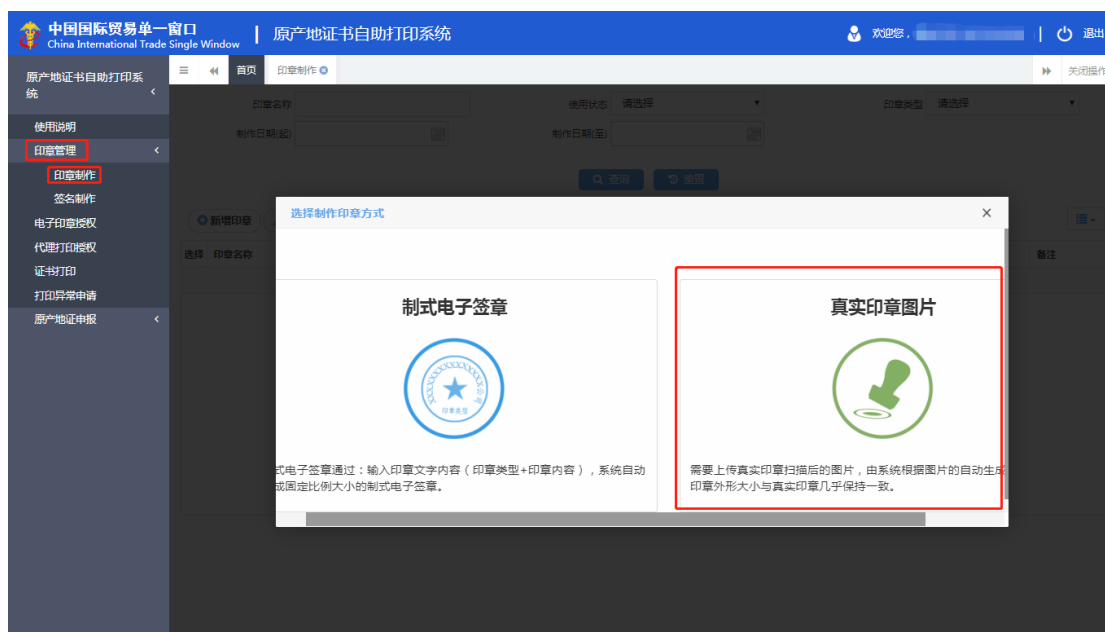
中国国际贸易单一窗口
China International Trade Single Window
原产地证书自助打印系统
欢迎您，
退出

原产地证书自助打印系统
使用说明
印章管理
印章制作
签名制作
电子印章授权
代理打印授权
证书打印
打印异常申请
原产地证申报

首页
印章制作
关闭操作

印章名称
使用状态 请选择
印章类型 请选择
制作日期(起)
制作日期(至)
查询
重置
新增印章
选择 印章名称
备注

选择制作印章方式

制式电子签章
XXXXXXXXXXXXXXX公司
印章类型
式电子签章通过：输入印章文字内容（印章类型+印章内容），系统自动成固定比例大小的制式电子签章。

真实印章图片
需要上传真实印章扫描后的图片，由系统根据图片的自动生成印章外形大小与真实印章几乎保持一致。